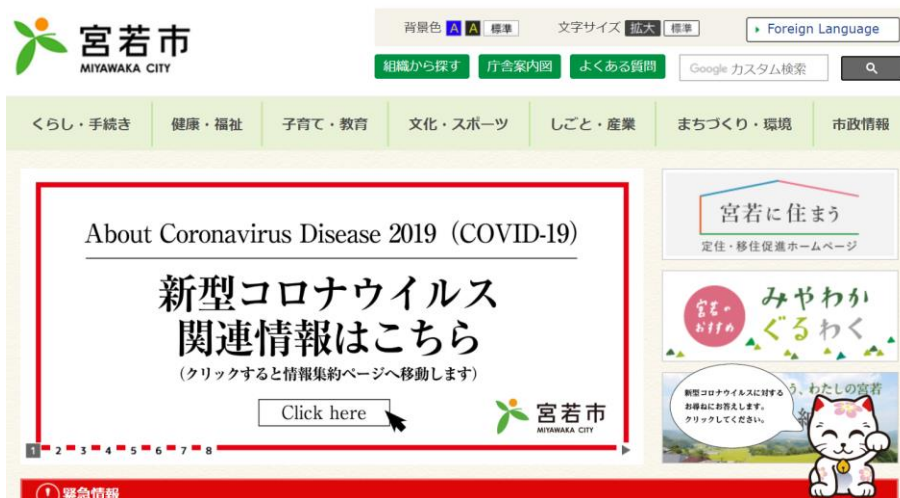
宮若市
MIYAWAKA CITY

背景色 A A 標準

文字サイズ 拡大 標準

Foreign Language

組織から探す 庁舎案内図 よくある質問

Google カスタム検索

くらし・手続き 健康・福祉 子育て・教育 文化・スポーツ しごと・産業 まちづくり・環境 市政情報

About Coronavirus Disease 2019（COVID-19）

新型コロナウイルス関連情報はこちら

（クリックすると情報集約ページへ移動します）

Click here

宮若市
MIYAWAKA CITY

1 2 3 4 5 6 7 8

宮若に住まう
定住・移住促進ホームページ

宮若のおすすめ
みやわか ぐるわく

新型コロナウイルスに対するお尋ねにお答えします。クリックしてください。

う、わたしの宮若

緊急情報